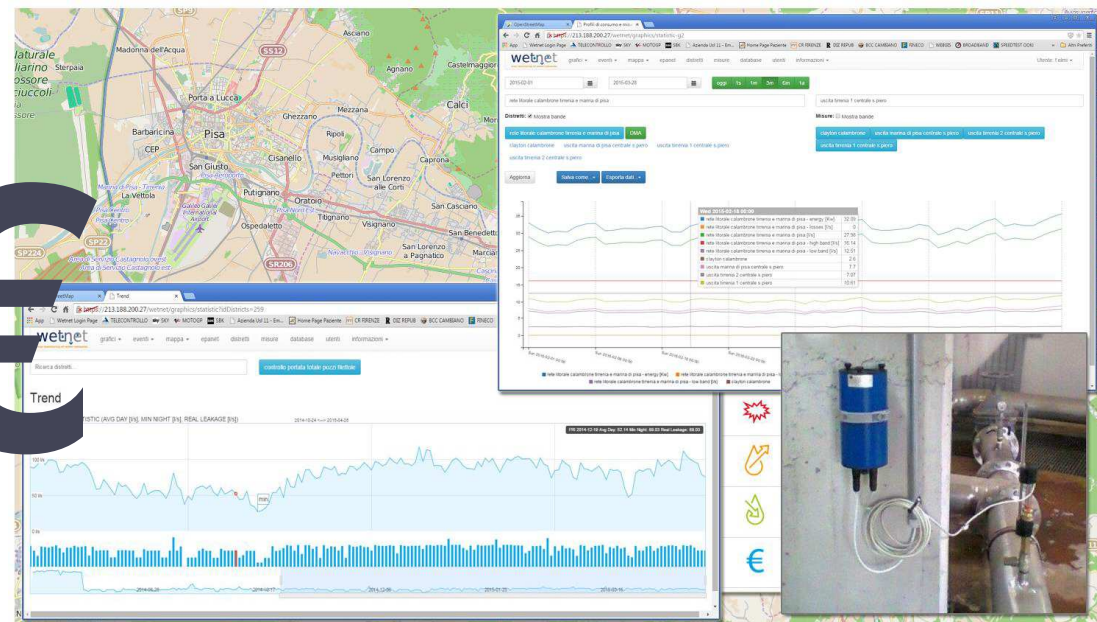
aturale
iarino Sterpaia
ssore
iucoli
ssore
Madonna dell'Acqua
SS12
Asciano
Agnano
Castelmaggiore
Porta a Lucca
Calci
Barbaricina
Pisa
Ghezzano
Mezzana
CEP
Ripoli
San Giusto
Cisanello
Musigliano
Campo
Caprona
La Vettola
Putignano
Pettori
San Lorenzo alle Corti
Oratoio
Ospedaletto
Tignano
San Casciano
Vicarello
San Benedetto
SP23
SP224
SR206
San Lorenzo a Pagnatico
Marciana

OpenStreetMap
Profili di consumo e misure
← → C 🏠 https://213.188.200.27/wetnet/graphics/statistic-g2
App Wetnet Login Page TELECONTROLLO SKY MOTOGP SBK Azienda Usl 11 - Em... Home Page Pazienti CR FIRENZE DIZ REPUB BCC CAMBIANO FINECO WEBIS BROADBAND SPEEDTEST OOKI Altri Preferiti
wetnet grafici ▾ eventi ▾ mappa ▾ epanet distretti misure database utenti informazioni ▾ Utente: 1 simi ▾
2015-02-01 2015-03-29 oggi 1s 1m 3m 6m 1a
rete litorale calambrone tirrenia e marina di pisa
uscita tirrenia 1 centrale s piero
Distretti: ☑ Mostra bande
Misure: ☐ Mostra bande
rete litorale calambrone tirrenia e marina di pisa DMA
clayton calambrone uscita marina di pisa centrale s piero uscita tirrenia 1 centrale s piero
uscita tirrenia 2 centrale s piero
clayton calambrone uscita marina di pisa centrale s piero uscita tirrenia 2 centrale s piero
uscita tirrenia 1 centrale s piero
Aggiorna Salva come ▾ Esporta dati ▾
Wed 2015-03-18 00:00
rete litorale calambrone tirrenia e marina di pisa - energy [Kw] 32.59
rete litorale calambrone tirrenia e marina di pisa - losses [l/s] 0
rete litorale calambrone tirrenia e marina di pisa [l/s] 27.90
rete litorale calambrone tirrenia e marina di pisa - high band [l/s] 15.14
rete litorale calambrone tirrenia e marina di pisa - low band [l/s] 12.61
clayton calambrone 2.6
uscita marina di pisa centrale s piero 7.7
uscita tirrenia 2 centrale s piero 7.07
uscita tirrenia 1 centrale s piero 10.01
rete litorale calambrone tirrenia e marina di pisa - energy [Kw] rete litorale calambrone tirrenia e marina di pisa - rete litorale calambrone tirrenia e marina di pisa - low band [l/s] clayton calambrone

Trend
← → C 🏠 https://213.188.200.27/wetnet/graphics/statistic?idDistricts=259
App Wetnet Login Page TELECONTROLLO SKY MOTOGP SBK Azienda Usl 11 - Em... Home Page Pazienti CR FIRENZE DIZ REPUB BCC CAMBIANO FINECO
wetnet grafici ▾ eventi ▾ mappa ▾ epanet distretti misure database utenti informazioni ▾
Ricerca distretti... controllo portata totale pozzi filettole
Trend
TISTIC (AVG DAY [l/s], MIN NIGHT [l/s], REAL LEAKAGE [l/s])
2014-10-24 --> 2015-04-29
100 l/s
50 l/s
0 l/s
min
2014-06-29 2014-10-17 2014-12-06 2015-01-22 2015-03-15
€